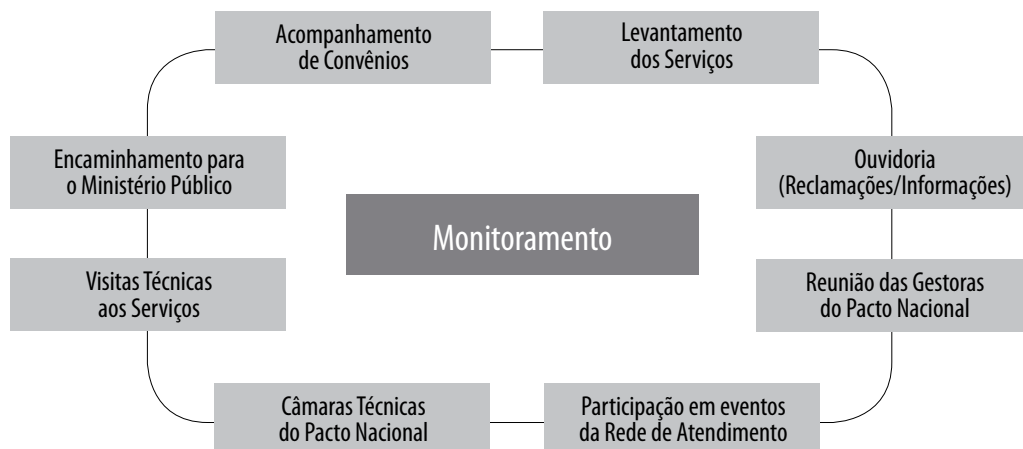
Acompanhamento de Convênios

Levantamento dos Serviços

Encaminhamento para o Ministério Público

Ouvidoria (Reclamações/Informações)

Monitoramento

Visitas Técnicas aos Serviços

Reunião das Gestoras do Pacto Nacional

Câmaras Técnicas do Pacto Nacional

Participação em eventos da Rede de Atendimento